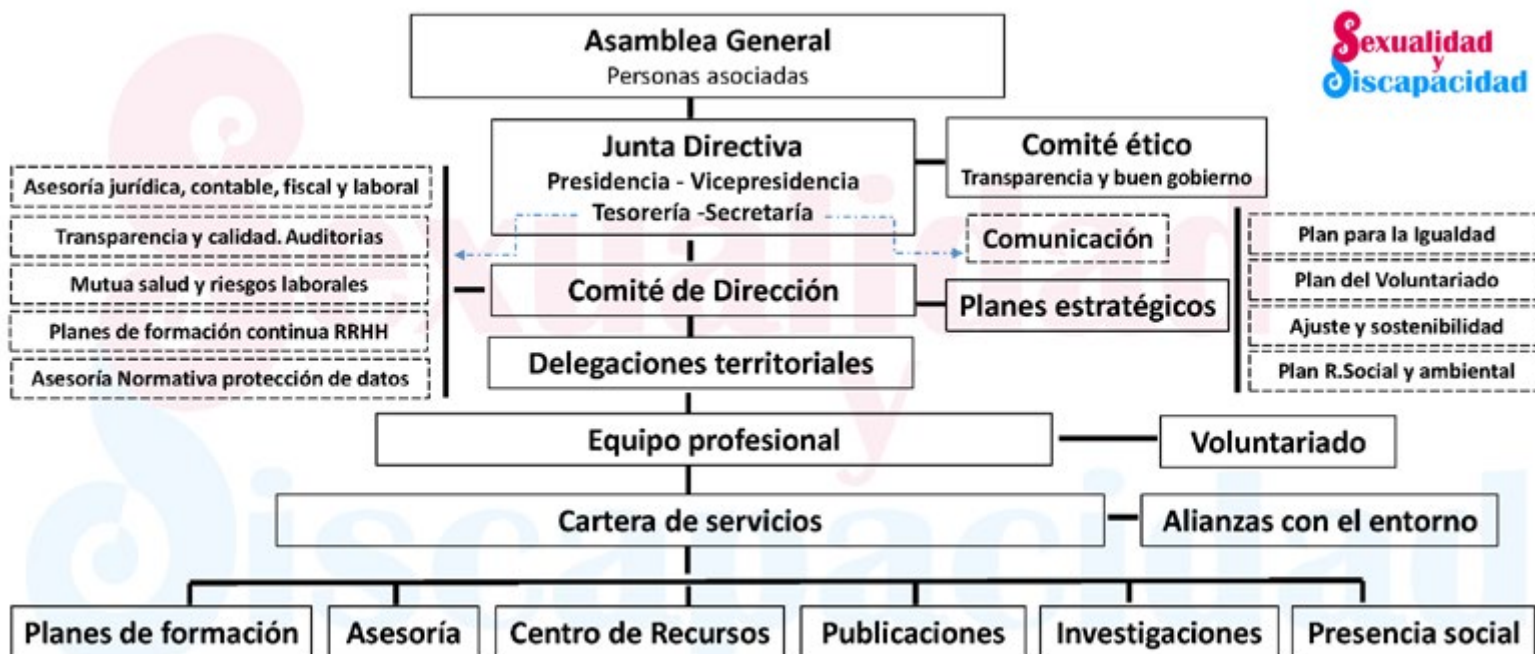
Sexualidad y Discapacidad

Asamblea General
Personas asociadas

Junta Directiva
Presidencia - Vicepresidencia
Tesorería -Secretaría

Comité ético
Transparencia y buen gobierno

Asesoría jurídica, contable, fiscal y laboral
Transparencia y calidad. Auditorias
Mutua salud y riesgos laborales
Planes de formación continua RRHH
Asesoría Normativa protección de datos

Comunicación

Comité de Dirección

Planes estratégicos

Plan para la Igualdad
Plan del Voluntariado
Ajuste y sostenibilidad
Plan R.Social y ambiental

Delegaciones territoriales

Equipo profesional

Voluntariado

Cartera de servicios

Alianzas con el entorno

Planes de formación
Asesoría
Centro de Recursos
Publicaciones
Investigaciones
Presencia social